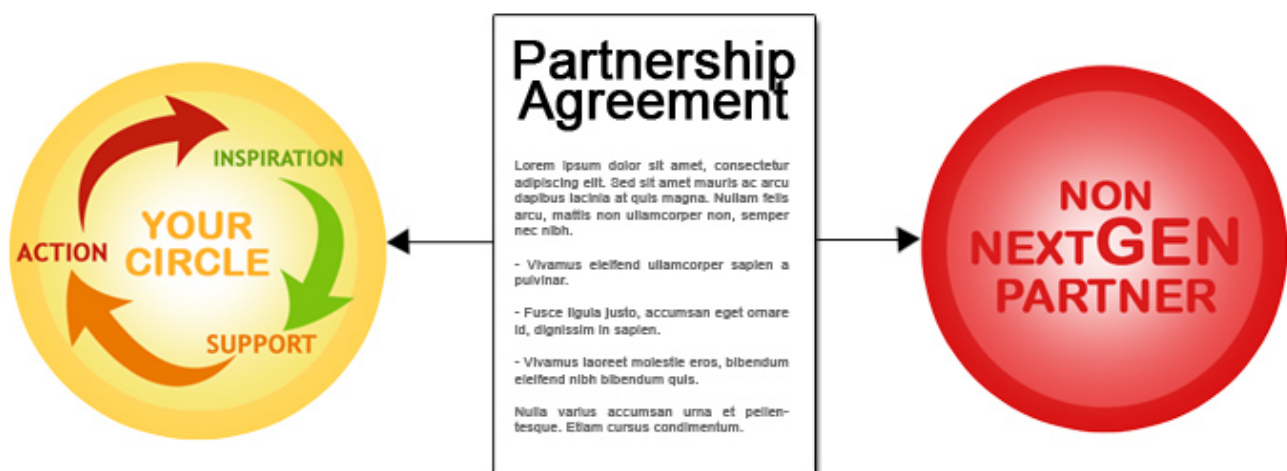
INSPIRATION

YOUR CIRCLE

ACTION

SUPPORT

Partnership Agreement

Lorem ipsum dolor sit amet, consectetur adipiscing elit. Sed sit amet mauris ac arcu dapibus lacinia at quis magna. Nullam felis arcu, mattis non ullamcorper non, semper nec nibh.

- Vivamus eleifend ullamcorper sapien a pulvinar.

- Fusce ligula justo, accumsan eget ornare id, dignissim in sapien.

- Vivamus laoreet molestie eros, bibendum eleifend nibh bibendum quis.

Nulla varius accumsan urna et pellentesque. Etiam cursus condimentum.

NON NEXTGEN PARTNER